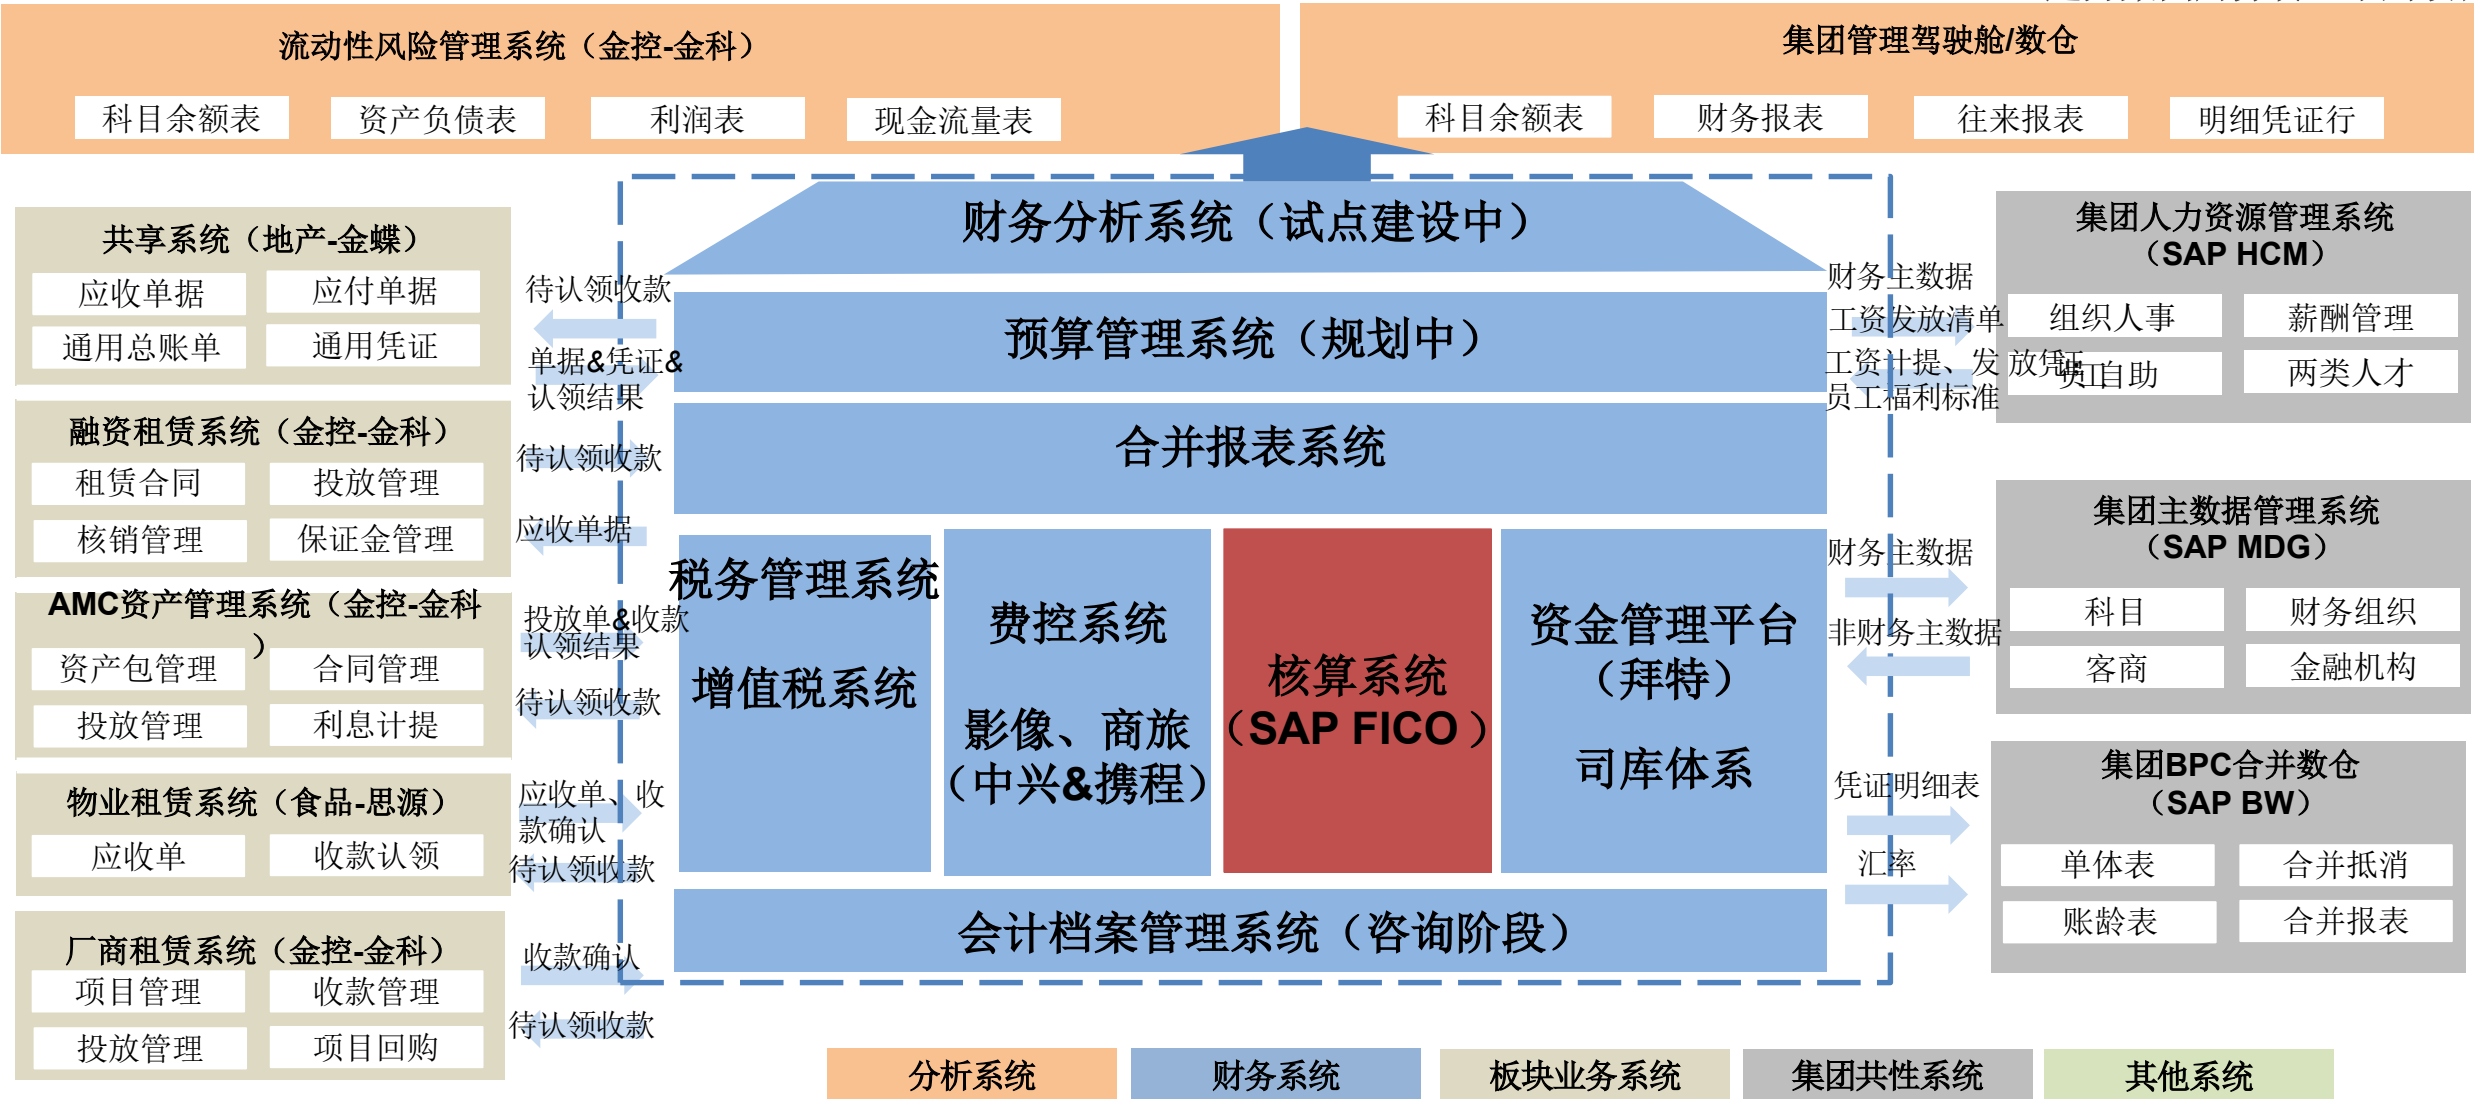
流动性风险管理系统（金控-金科）

科目余额表　资产负债表　利润表　现金流量表

集团管理驾驶舱/数仓

科目余额表　财务报表　往来报表　明细凭证行

共享系统（地产-金蝶）

应收单据　应付单据　通用总账单　通用凭证

融资租赁系统（金控-金科）

租赁合同　投放管理　核销管理　保证金管理

AMC资产管理系统（金控-金科）

资产包管理　合同管理　投放管理　利息计提

物业租赁系统（食品-思源）

应收单　收款认领

厂商租赁系统（金控-金科）

项目管理　收款管理　投放管理　项目回购

待认领收款

单据&凭证&认领结果

待认领收款

应收单据

投放单&收款认领结果

待认领收款

应收单、收款确认

待认领收款

收款确认

待认领收款

财务分析系统（试点建设中）

预算管理系统（规划中）

合并报表系统

税务管理系统

增值税系统

费控系统

影像、商旅（中兴&携程）

核算系统（SAP FICO）

资金管理平台（拜特）

司库体系

会计档案管理系统（咨询阶段）

财务主数据

工资发放清单

工资计提、发放凭证

员工福利标准

财务主数据

非财务主数据

凭证明细表

汇率

集团人力资源管理系统（SAP HCM）

组织人事　薪酬管理　员工自助　两类人才

集团主数据管理系统（SAP MDG）

科目　财务组织　客商　金融机构

集团BPC合并数仓（SAP BW）

单体表　合并抵消　账龄表　合并报表

分析系统　财务系统　板块业务系统　集团共性系统　其他系统